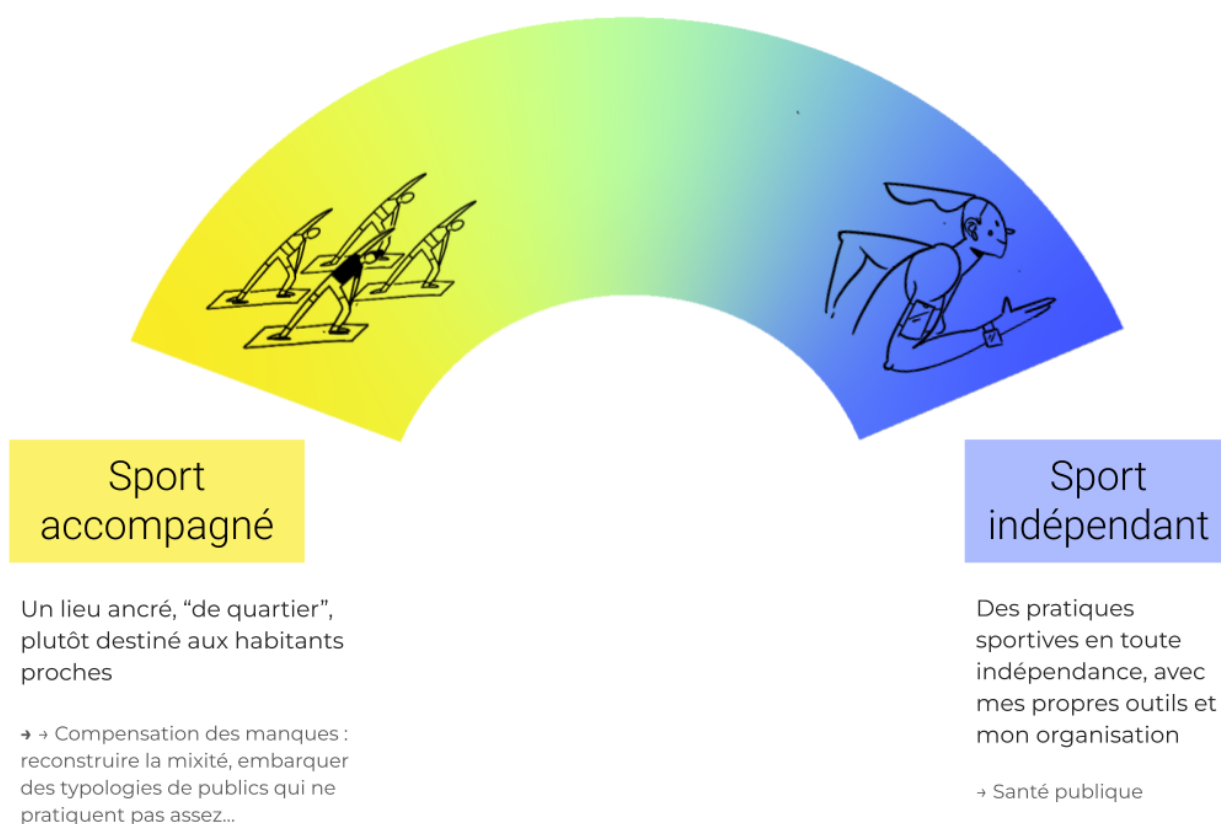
Sport accompagné

Un lieu ancré, “de quartier”, plutôt destiné aux habitants proches

→ → Compensation des manques : reconstruire la mixité, embarquer des typologies de publics qui ne pratiquent pas assez...

Sport indépendant

Des pratiques sportives en toute indépendance, avec mes propres outils et mon organisation

→ Santé publique